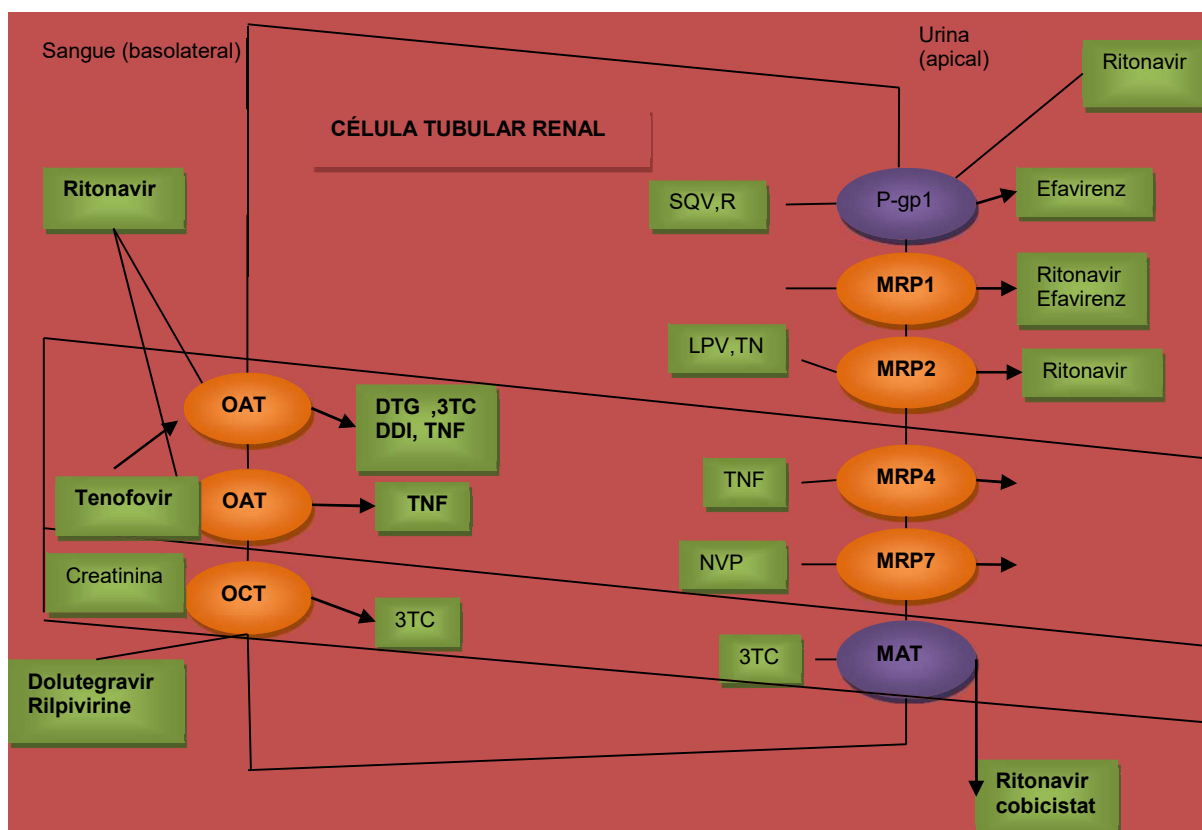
Sangue (basolateral)

Urina (apical)

CÉLULA TUBULAR RENAL

Ritonavir

Ritonavir

SQV,R

P-gp1

Efavirenz

MRP1

Ritonavir
Efavirenz

LPV,TN

MRP2

Ritonavir

OAT

DTG ,3TC
DDI, TNF

Tenofovir

OAT

TNF

TNF

MRP4

NVP

MRP7

Creatinina

OCT

3TC

3TC

MAT

Dolutegravir
Rilpivirine

Ritonavir
cobicistat